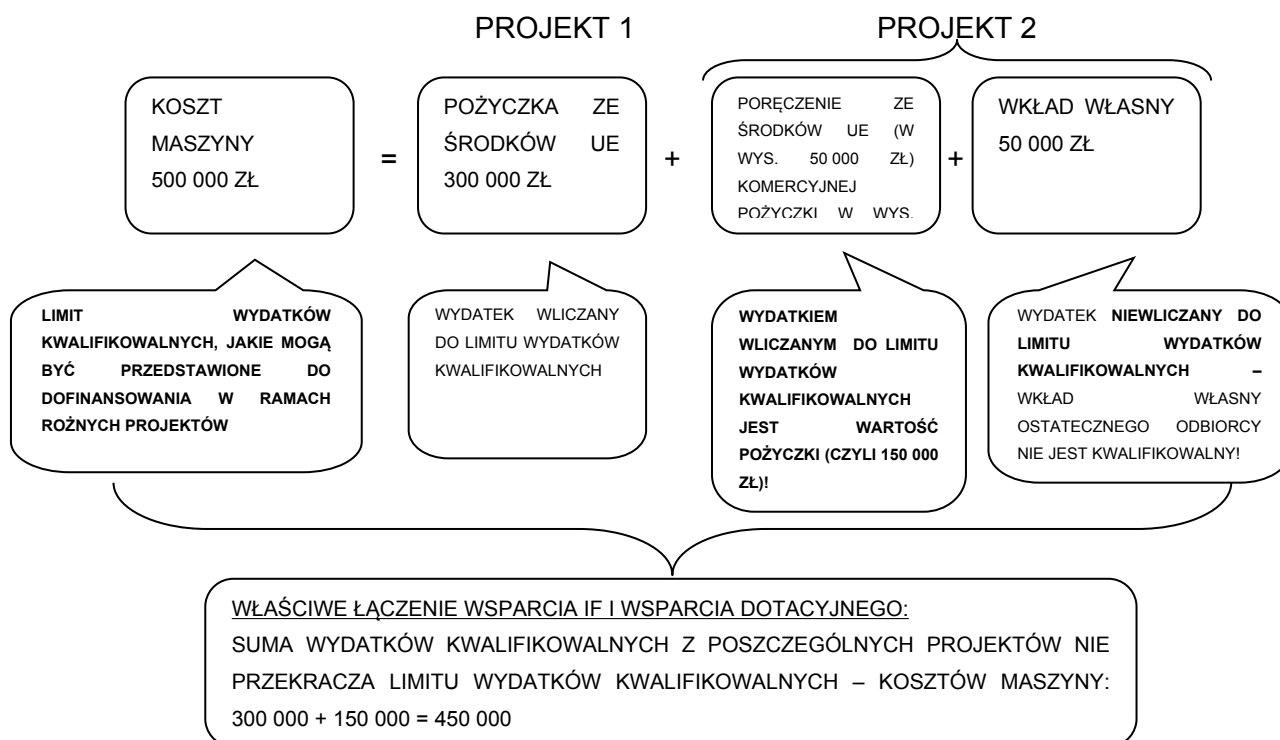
PROJEKT 1

PROJEKT 2

KOSZT MASZYNY 500 000 ZŁ

=

POŻYCZKA ZE ŚRODKÓW UE 300 000 ZŁ

+

PORĘCZENIE ZE ŚRODKÓW UE (W WYS. 50 000 ZŁ) KOMERCYJNEJ POŻYCZKI W WYS. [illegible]

+

WKŁAD WŁASNY 50 000 ZŁ

LIMIT WYDATKÓW KWALIFIKOWALNYCH, JAKIE MOGĄ BYĆ PRZEDSTAWIONE DO DOFINANSOWANIA W RAMACH ROŻNYCH PROJEKTÓW

WYDATEK WLICZANY DO LIMITU WYDATKÓW KWALIFIKOWALNYCH

WYDATKIEM WLICZANYM DO LIMITU WYDATKÓW KWALIFIKOWALNYCH JEST WARTOŚĆ POŻYCZKI (CZYLI 150 000 ZŁ)!

WYDATEK NIEWLICZANY DO LIMITU WYDATKÓW KWALIFIKOWALNYCH – WKŁAD WŁASNY OSTATECZNEGO ODBIORCY NIE JEST KWALIFIKOWALNY!

WŁAŚCIWE ŁĄCZENIE WSPARCIA IF I WSPARCIA DOTACYJNEGO:
SUMA WYDATKÓW KWALIFIKOWALNYCH Z POSZCZEGÓLNYCH PROJEKTÓW NIE PRZEKRACZA LIMITU WYDATKÓW KWALIFIKOWALNYCH – KOSZTÓW MASZYNY: 300 000 + 150 000 = 450 000